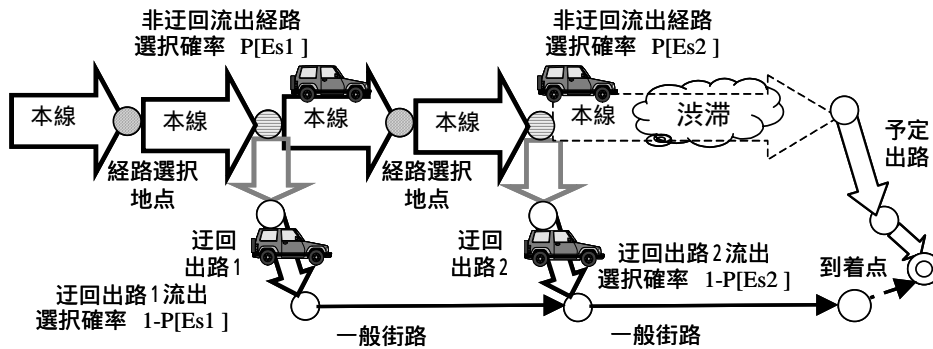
非迂回流出経路
選択確率 P[Es1 ]

非迂回流出経路
選択確率 P[Es2 ]

本線

本線

本線

本線

本線

渋滞

予定
出路

経路選択
地点

経路選択
地点

迂回
出路 1

迂回
出路 2

迂回出路 2 流出
選択確率 1-P[Es2 ]

到着点

迂回出路 1 流出
選択確率 1-P[Es1 ]

一般街路

一般街路